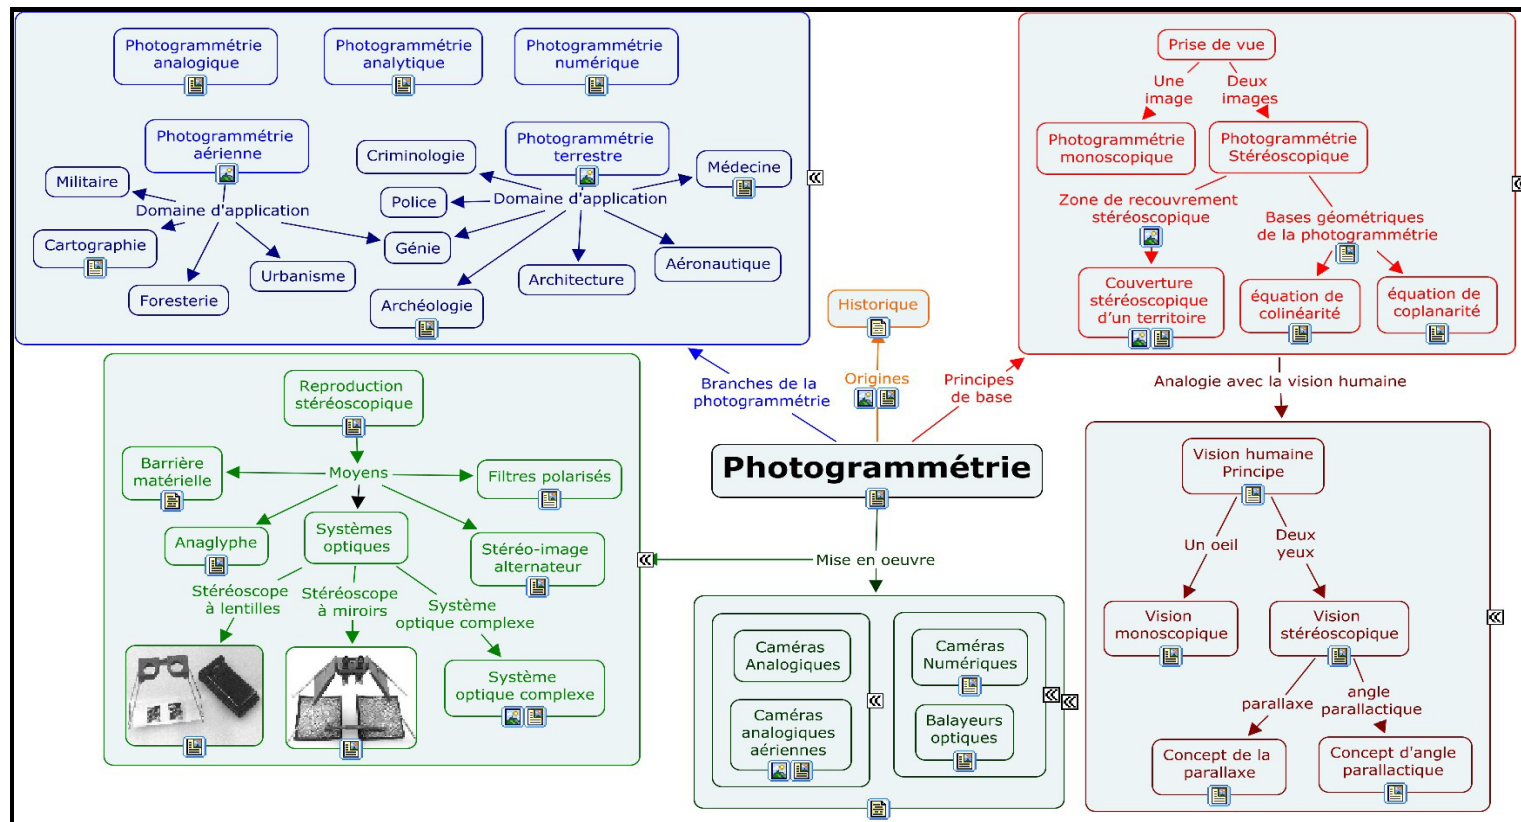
Photogrammétrie analogique

Photogrammétrie analytique

Photogrammétrie numérique

Photogrammétrie aérienne

Criminologie

Photogrammétrie terrestre

Médecine

Militaire

Domaine d'application

Police

Domaine d'application

Cartographie

Génie

Urbanisme

Architecture

Aéronautique

Foresterie

Archéologie

Prise de vue

Une image

Deux images

Photogrammétrie monoscopique

Photogrammétrie Stéréoscopique

Zone de recouvrement stéréoscopique

Bases géométriques de la photogrammétrie

Couverture stéréoscopique d'un territoire

équation de colinéarité

équation de coplanarité

Historique

Origines

Principes de base

Branches de la photogrammétrie

Analogie avec la vision humaine

Photogrammétrie

Reproduction stéréoscopique

Barrière matérielle

Moyens

Filtres polarisés

Anaglyphe

Systèmes optiques

Stéréo-image alternateur

Stéréoscope à lentilles

Stéréoscope à miroirs

Système optique complexe

Système optique complexe

Mise en oeuvre

Caméras Analogiques

Caméras analogiques aériennes

Caméras Numériques

Balayeurs optiques

Vision humaine Principe

Un oeil

Deux yeux

Vision monoscopique

Vision stéréoscopique

parallaxe

angle parallactique

Concept de la parallaxe

Concept d'angle parallactique